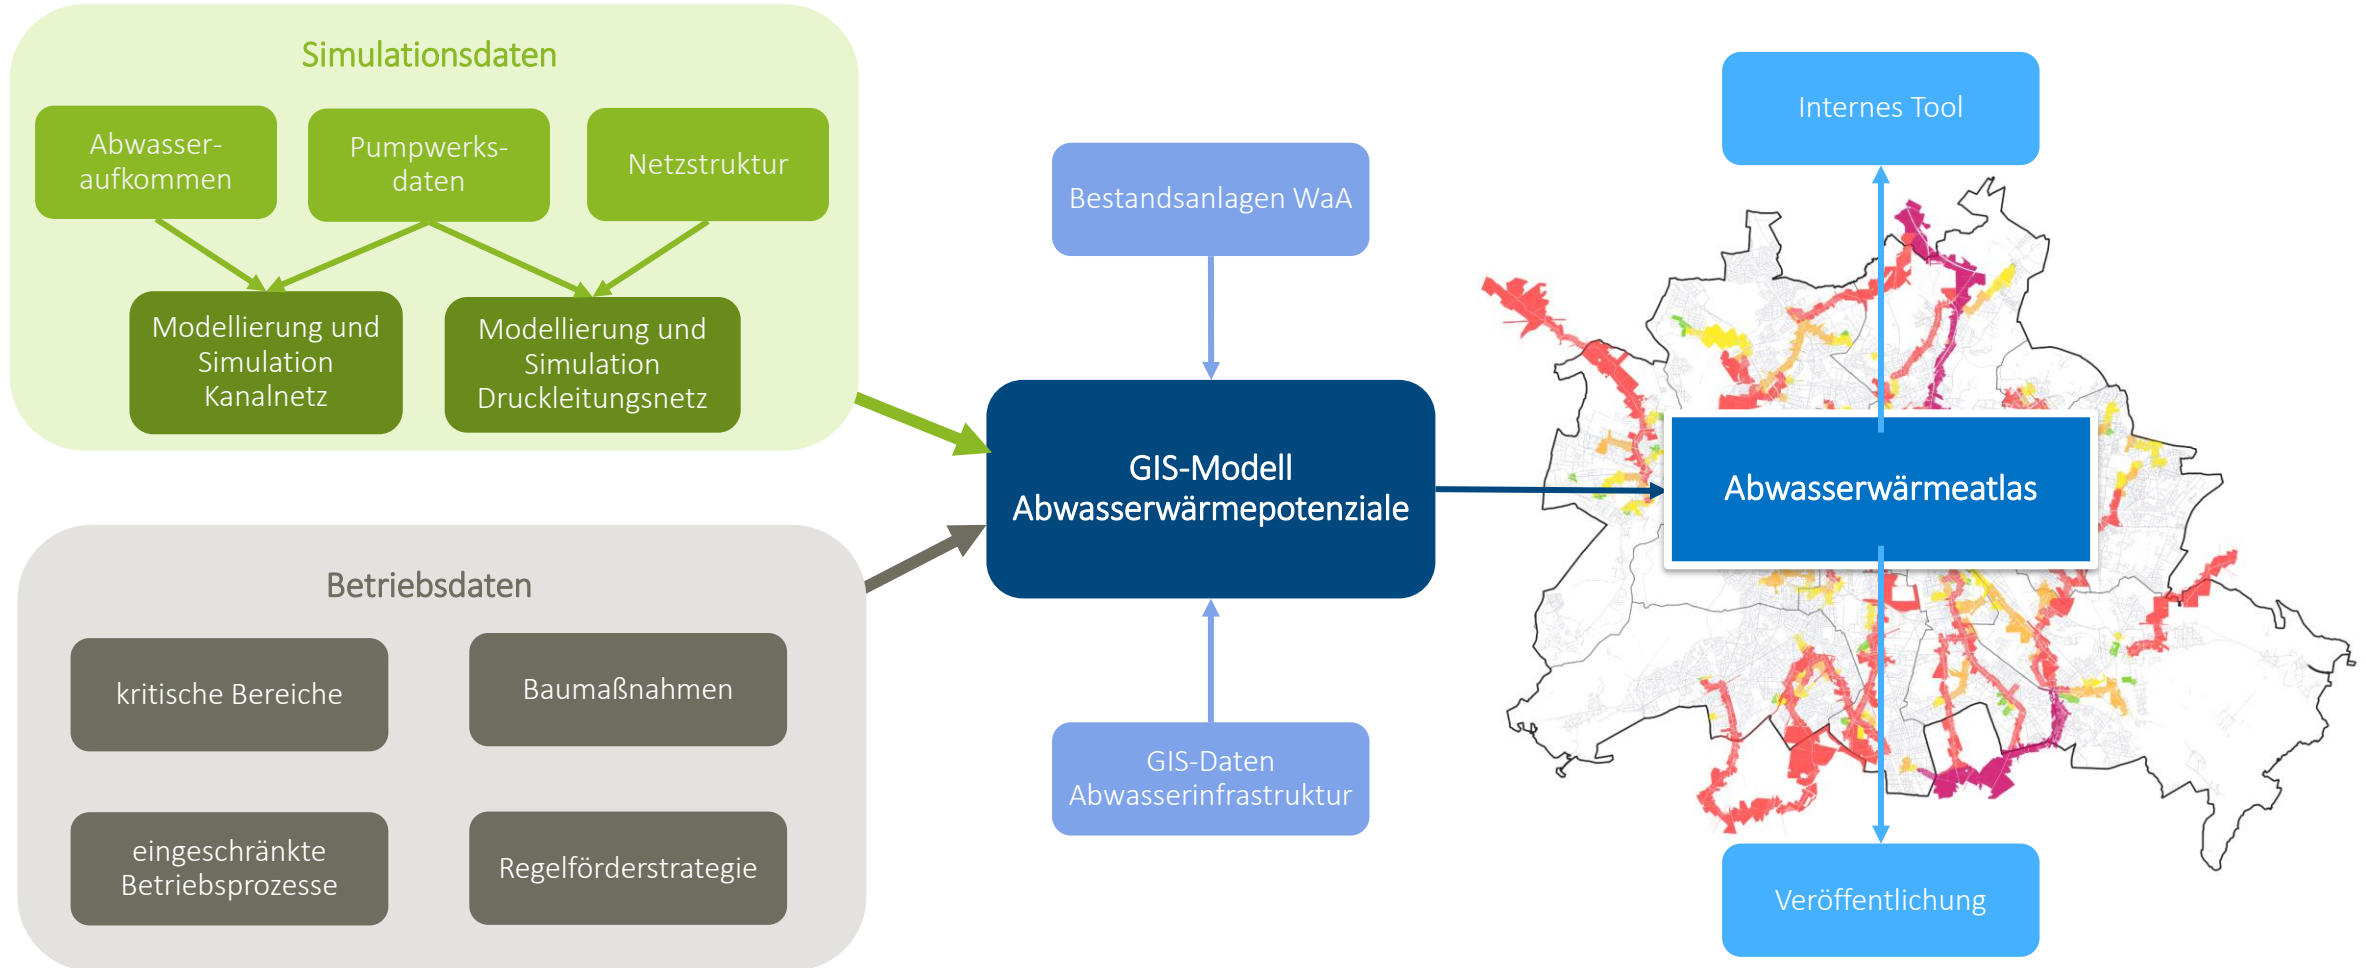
Simulationsdaten

Abwasseraufkommen

Pumpwerksdaten

Netzstruktur

Modellierung und Simulation Kanalnetz

Modellierung und Simulation Druckleitungsnetz

Betriebsdaten

kritische Bereiche

Baumaßnahmen

eingeschränkte Betriebsprozesse

Regelförderstrategie

Bestandsanlagen WaA

GIS-Modell Abwasserwärmepotenziale

GIS-Daten Abwasserinfrastruktur

Internes Tool

Abwasserwärmeatlas

Veröffentlichung